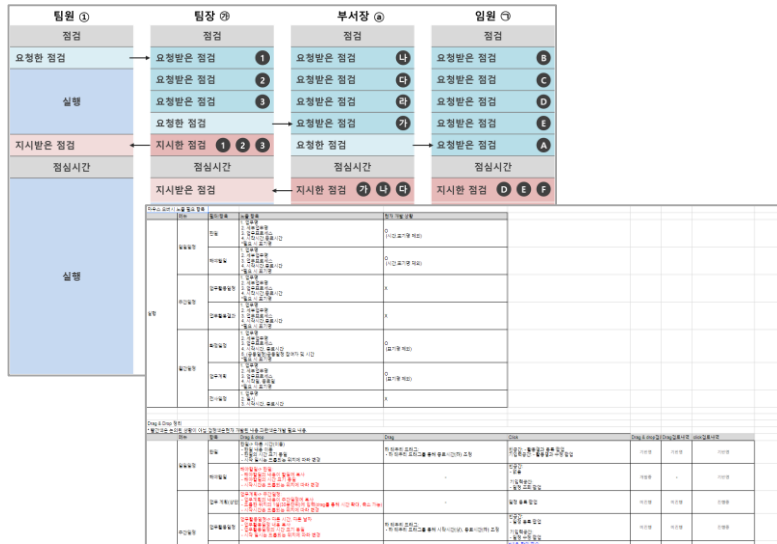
팀원 ①

점검

요청한 점검

실행

지시받은 점검

점심시간

실행

팀장 ㉮

점검

요청받은 점검 1

요청받은 점검 2

요청받은 점검 3

요청한 점검

지시한 점검 1 2 3

점심시간

지시받은 점검

부서장 ⓐ

점검

요청받은 점검 나

요청받은 점검 다

요청받은 점검 라

요청받은 점검 가

요청한 점검

점심시간

지시한 점검 가 나 다

임원 ㉠

점검

요청받은 점검 B

요청받은 점검 C

요청받은 점검 D

요청받은 점검 E

요청받은 점검 A

점심시간

지시한 점검 D E F

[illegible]

실행

Drag & Drop 정의

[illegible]